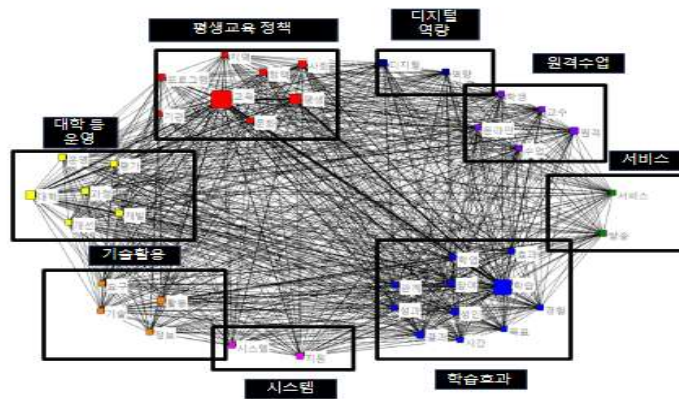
평생교육 정책

디지털
역량

원격수업

대학 등
운영

서비스

기술활용

시스템

학습효과

지역
학력
프로그램
사회
교육
평생
기관
운영
디지털
역량
학생
교수
온라인
원격
수업
운영
평가
대학
기준
개발
개선
서비스
활용
요구
활동
기술
정보
시스템
지원
학업
참여
학습
관계
성과
향상
경험
결과
시간
목표